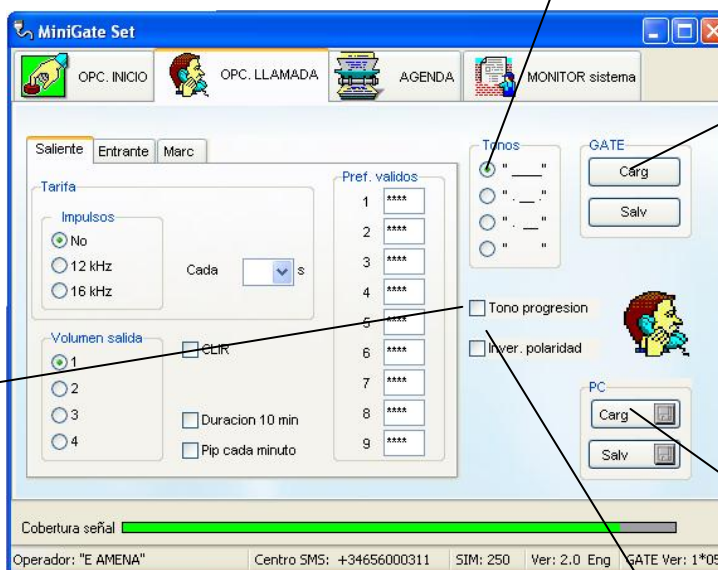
MiniGate Set

OPC. INICIO
OPC. LLAMADA
AGENDA
MONITOR sistema

Saliente
Entrante
Marc

Tarifa
Impulsos
No
12 kHz
16 kHz
Cada
s

Volumen salida
1
2
3
4

CLIR
Duracion 10 min
Pip cada minuto

Pref. validos
1 ****
2 ****
3 ****
4 ****
5 ****
6 ****
7 ****
8 ****
9 ****

Tonos
" ___"
" . __ ."
" . __"
"      "

Tono progresion
Inver. polaridad

GATE
Carg
Salv

PC
Carg
Salv

Cobertura señal

Operador: "E AMENA"
Centro SMS: +34656000311
SIM: 250
Ver: 2.0 Eng
GATE Ver: 1*05